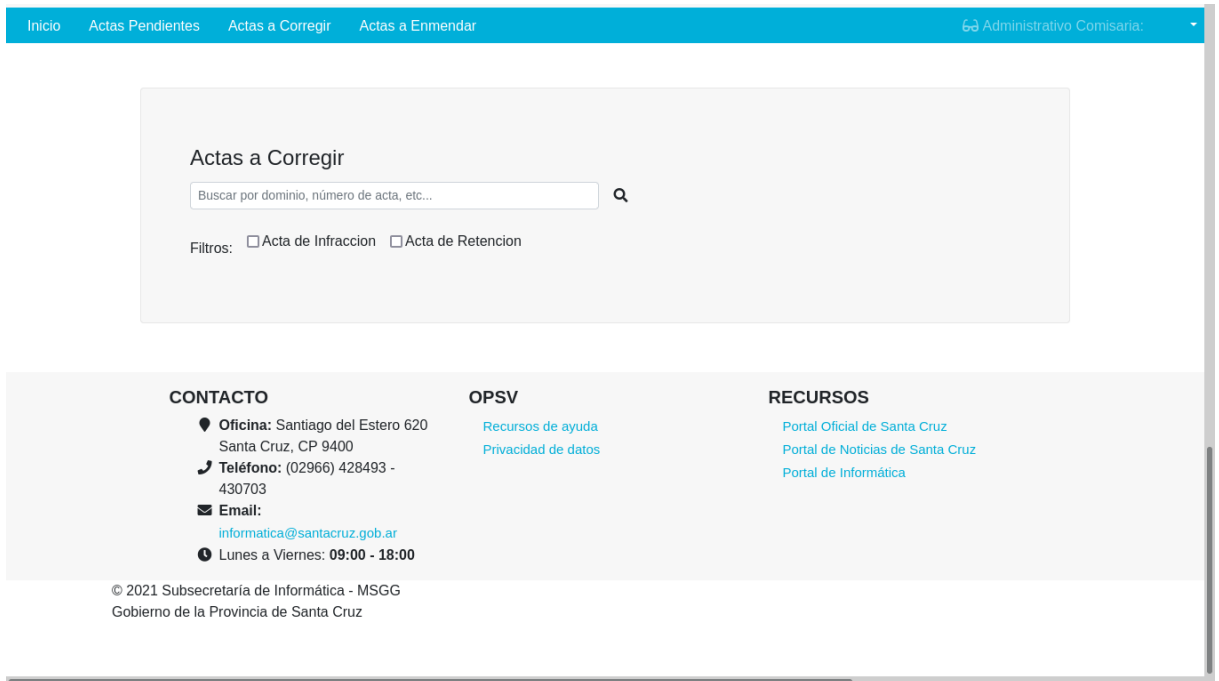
Inicio Actas Pendientes Actas a Corregir Actas a Enmendar Administrativo Comisaria:

Actas a Corregir

Buscar por dominio, número de acta, etc...

Filtros: ☐ Acta de Infraccion ☐ Acta de Retencion

CONTACTO

**Oficina:** Santiago del Estero 620 Santa Cruz, CP 9400

**Teléfono:** (02966) 428493 - 430703

**Email:** informatica@santacruz.gob.ar

Lunes a Viernes: **09:00 - 18:00**

OPSV

Recursos de ayuda

Privacidad de datos

RECURSOS

Portal Oficial de Santa Cruz

Portal de Noticias de Santa Cruz

Portal de Informática

© 2021 Subsecretaría de Informática - MSGG
Gobierno de la Provincia de Santa Cruz